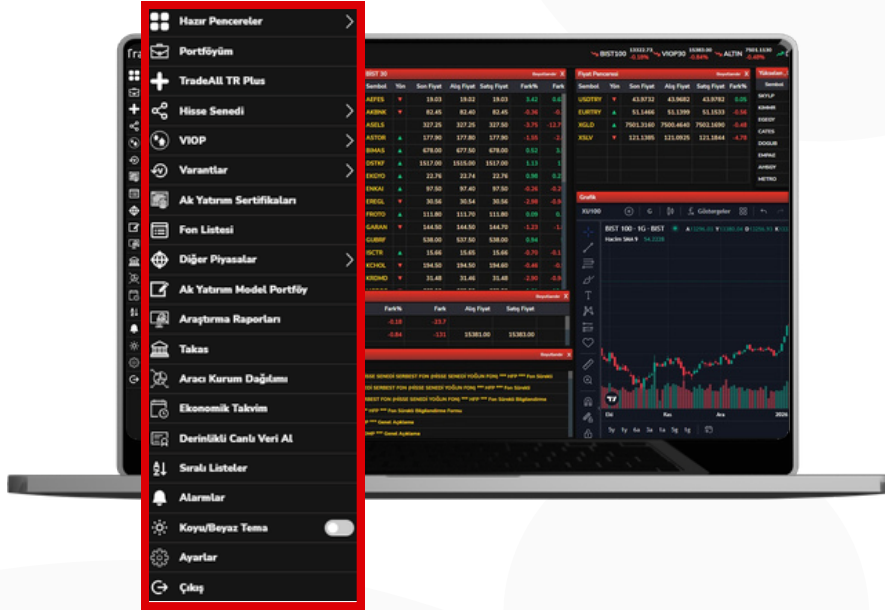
Hazır Pencereler
Portföyüm
TradeAll TR Plus
Hisse Senedi
VIOP
Varantlar
Ak Yatırım Sertifikaları
Fon Listesi
Diğer Piyasalar
Ak Yatırım Model Portföy
Araştırma Raporları
Takas
Aracı Kurum Dağılımı
Ekonomik Takvim
Derinlikli Canlı Veri Al
Sıralı Listeler
Alarmlar
Koyu/Beyaz Tema
Ayarlar
Çıkış

BIST100 VIOP30 ALTIN

BIST 30
| Sembol | Yön | Son Fiyat | Alış Fiyat | Satış Fiyat | Fark% | Fark |
|---|---|---|---|---|---|---|
| AEFES | | 19.03 | 19.02 | 19.03 | 3.42 | |
| AKBNK | ▼ | 82.45 | 82.40 | 82.45 | -0.36 | |
| ASELS | | 327.25 | 327.25 | 327.50 | -3.75 | -12.7 |
| ASTOR | ▲ | 177.90 | 177.80 | 177.90 | -1.55 | |
| BIMAS | ▲ | 678.00 | 677.50 | 678.00 | 0.52 | |
| DSTKF | ▲ | 1517.00 | 1515.00 | 1517.00 | 1.13 | |
| EKGYO | ▲ | 22.76 | 22.74 | 22.76 | 0.98 | |
| ENKAI | ▲ | 97.50 | 97.40 | 97.50 | -0.26 | |
| EREGL | ▼ | 30.56 | 30.54 | 30.56 | -2.98 | |
| FROTO | ▲ | 111.80 | 111.70 | 111.80 | 0.09 | |
| GARAN | ▼ | 144.50 | 144.50 | 144.70 | -1.23 | |
| GUBRF | | 538.00 | 537.50 | 538.00 | 0.94 | |
| ISCTR | ▲ | 15.66 | 15.65 | 15.66 | -0.70 | |
| KCHOL | ▲ | 194.50 | 194.50 | 194.60 | -0.46 | |
| KRDMD | ▼ | 31.48 | 31.46 | 31.48 | -2.90 | |

Fiyat Penceresi
| Sembol | Yön | Son Fiyat | Alış Fiyat | Satış Fiyat | Fark% |
|---|---|---|---|---|---|
| USDTRY | ▼ | 43.9732 | 43.9682 | 43.9782 | 0.05 |
| EURTRY | ▲ | 51.1466 | 51.1399 | 51.1533 | -0.56 |
| XGLD | ▲ | 7501.3160 | 7500.4640 | 7501.1690 | -0.48 |
| XSLV | ▲ | 121.1385 | 121.0925 | 121.1844 | -4.78 |

Yükselen
Sembol
SKYLP
KIMMR
EGEGY
CATES
DOGUB
EMPAE
AHSGY
METRO

Grafik
XU100 Göstergeler
BIST 100 · 1G · BIST
Hacim SMA 9
Eki Kas Ara 2026
5y 1y 6a 3a 1a 5g 1g

| Fark% | Fark | Alış Fiyat | Satış Fiyat |
|---|---|---|---|
| -0.18 | -23.7 | | |
| -0.84 | -131 | 15381.00 | 15383.00 |